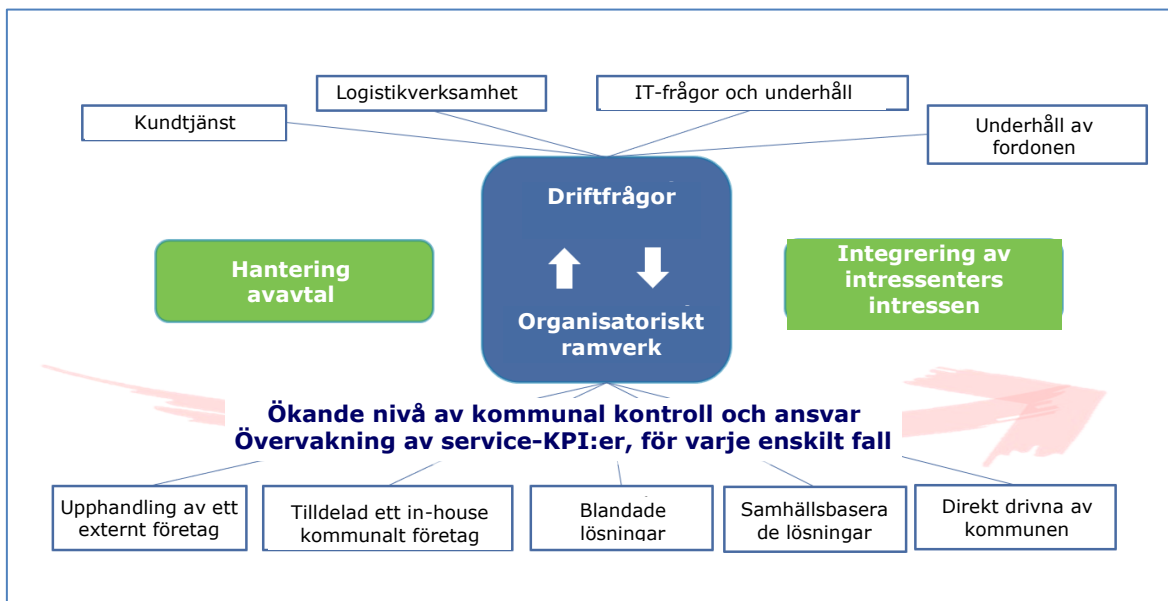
Logistikverksamhet

IT-frågor och underhåll

Kundtjänst

Underhåll av fordonen

Driftfrågor

Hantering avavtal

Integrering av intressenters intressen

Organisatoriskt ramverk

Ökande nivå av kommunal kontroll och ansvar
Övervakning av service-KPI:er, för varje enskilt fall

Upphandling av ett externt företag

Tilldelad ett in-house kommunalt företag

Blandade lösningar

Samhällsbasera de lösningar

Direkt drivna av kommunen